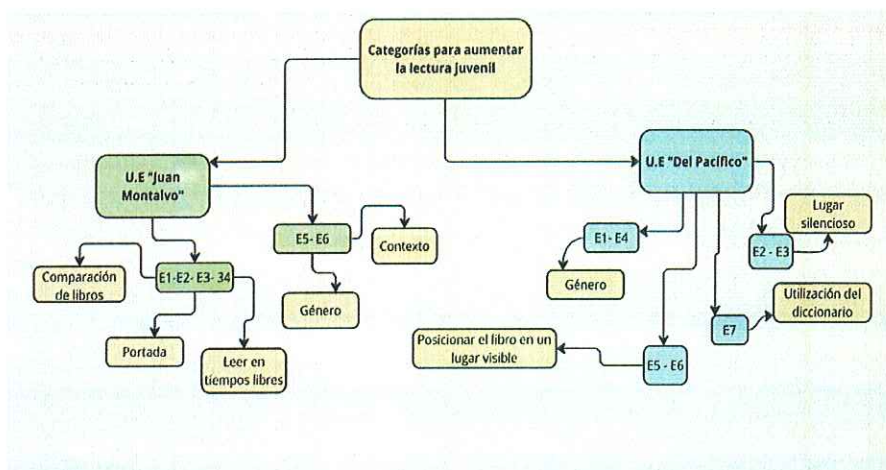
Categorías para aumentar la lectura juvenil

U.E "Juan Montalvo"

E5- E6

Contexto

Género

E1-E2- E3- 34

Comparación de libros

Portada

Leer en tiempos libres

U.E "Del Pacífico"

E1- E4

Género

E2 - E3

Lugar silencioso

E7

Utilización del diccionario

E5 - E6

Posicionar el libro en un lugar visible